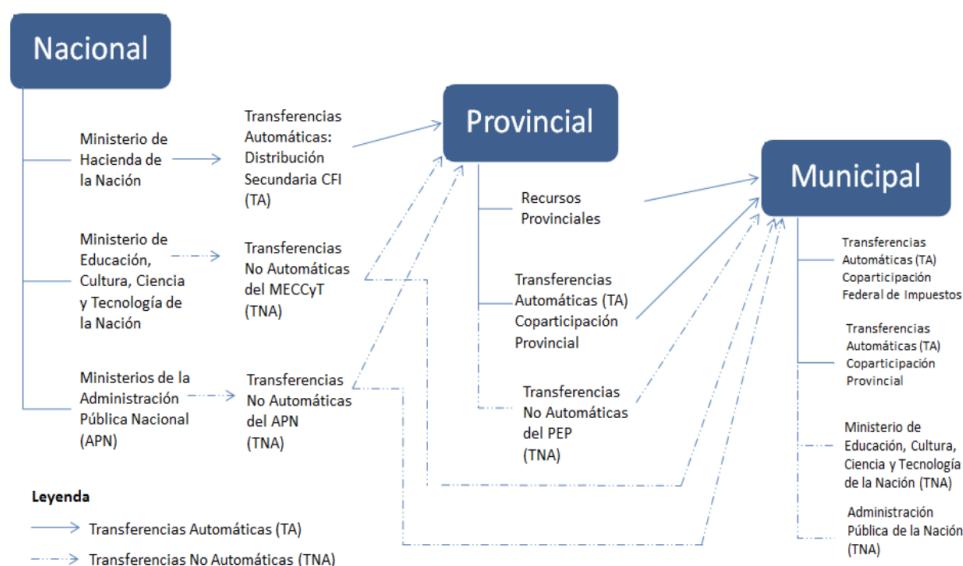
Nacional

Ministerio de Hacienda de la Nación

Transferencias Automáticas: Distribución Secundaria CFI (TA)

Ministerio de Educación, Cultura, Ciencia y Tecnología de la Nación

Transferencias No Automáticas del MECCyT (TNA)

Ministerios de la Administración Pública Nacional (APN)

Transferencias No Automáticas del APN (TNA)

Provincial

Recursos Provinciales

Transferencias Automáticas (TA) Coparticipación Provincial

Transferencias No Automáticas del PEP (TNA)

Municipal

Transferencias Automáticas (TA) Coparticipación Federal de Impuestos

Transferencias Automáticas (TA) Coparticipación Provincial

Ministerio de Educación, Cultura, Ciencia y Tecnología de la Nación (TNA)

Administración Pública de la Nación (TNA)

Leyenda

Transferencias Automáticas (TA)

Transferencias No Automáticas (TNA)